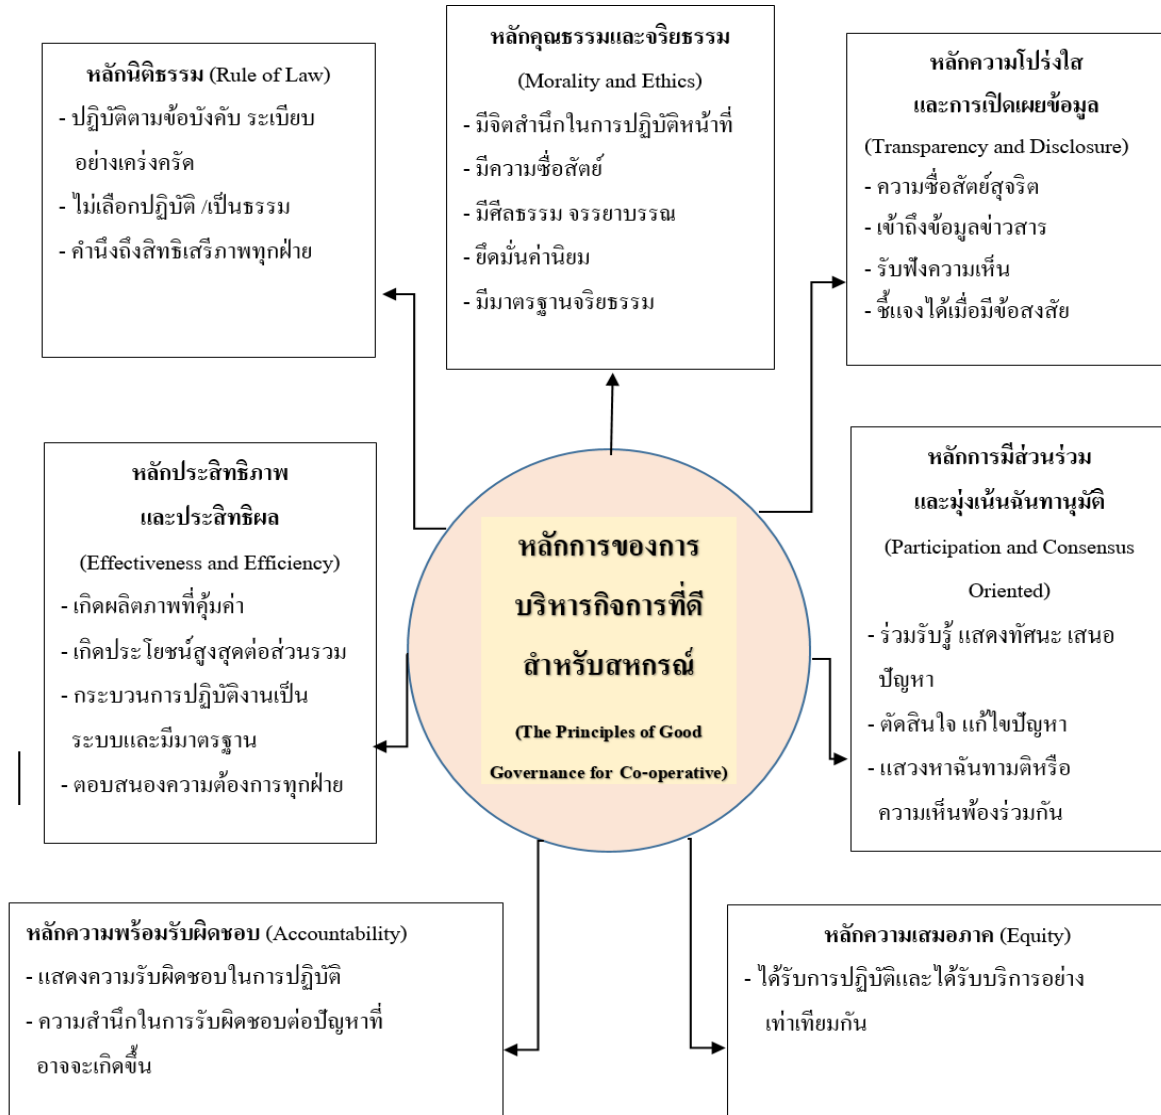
หลักคุณธรรมและจริยธรรม
(Morality and Ethics)
- มีจิตสำนึกในการปฏิบัติหน้าที่
- มีความซื่อสัตย์
- มีศีลธรรม จรรยาบรรณ
- ยึดมั่นค่านิยม
- มีมาตรฐานจริยธรรม

หลักนิติธรรม (Rule of Law)
- ปฏิบัติตามข้อบังคับ ระเบียบ อย่างเคร่งครัด
- ไม่เลือกปฏิบัติ /เป็นธรรม
- คำนึงถึงสิทธิเสรีภาพทุกฝ่าย

หลักความโปร่งใส และการเปิดเผยข้อมูล
(Transparency and Disclosure)
- ความซื่อสัตย์สุจริต
- เข้าถึงข้อมูลข่าวสาร
- รับฟังความเห็น
- ชี้แจงได้เมื่อมีข้อสงสัย

หลักประสิทธิภาพ และประสิทธิผล
(Effectiveness and Efficiency)
- เกิดผลิตภาพที่คุ้มค่า
- เกิดประโยชน์สูงสุดต่อส่วนรวม
- กระบวนการปฏิบัติงานเป็นระบบและมีมาตรฐาน
- ตอบสนองความต้องการทุกฝ่าย

หลักการของการบริหารกิจการที่ดีสำหรับสหกรณ์
(The Principles of Good Governance for Co-operative)

หลักการมีส่วนร่วม และมุ่งเน้นฉันทานุมัติ
(Participation and Consensus Oriented)
- ร่วมรับรู้ แสดงทัศนะ เสนอปัญหา
- ตัดสินใจ แก้ไขปัญหา
- แสวงหาฉันทามติหรือความเห็นพ้องร่วมกัน

หลักความพร้อมรับผิดชอบ (Accountability)
- แสดงความรับผิดชอบในการปฏิบัติ
- ความสำนึกในการรับผิดชอบต่อปัญหาที่อาจจะเกิดขึ้น

หลักความเสมอภาค (Equity)
- ได้รับการปฏิบัติและได้รับบริการอย่างเท่าเทียมกัน